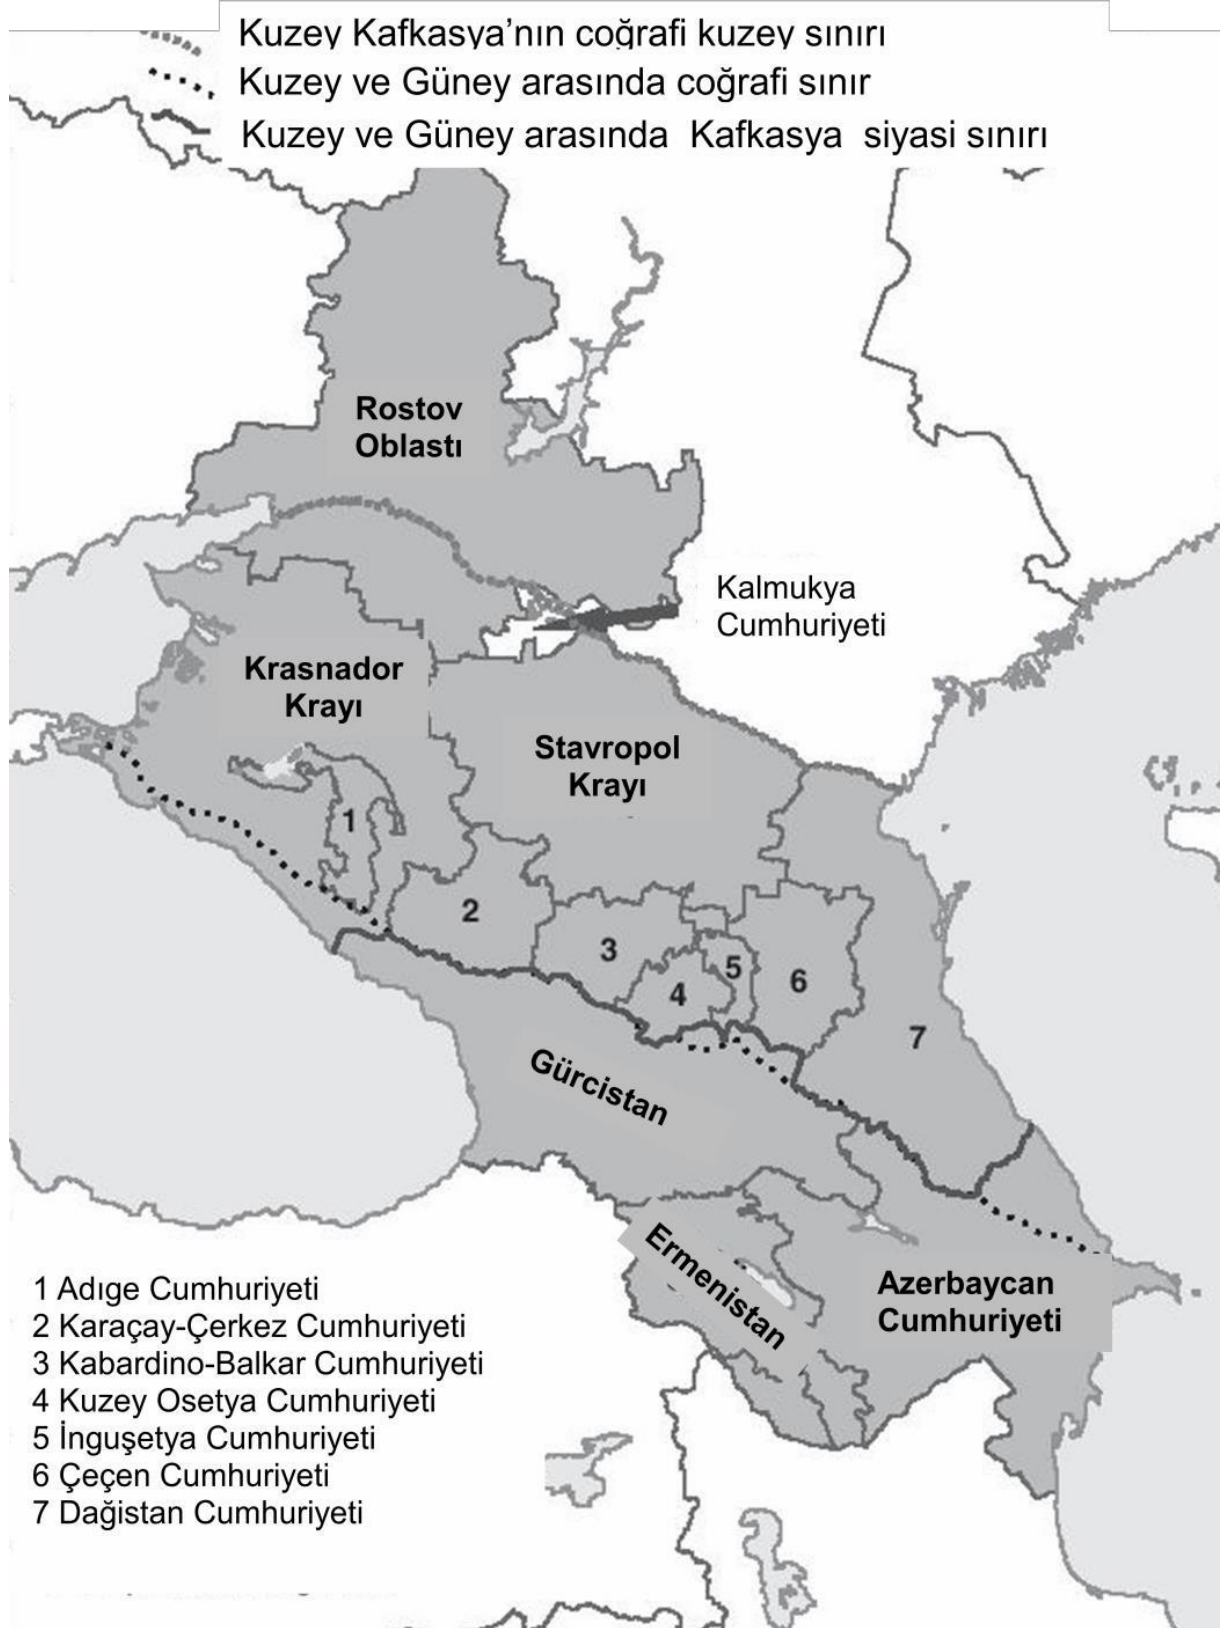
Kuzey Kafkasya'nın coğrafi kuzey sınırı
Kuzey ve Güney arasında coğrafi sınır
Kuzey ve Güney arasında Kafkasya siyasi sınırı

Rostov Oblastı

Kalmukya Cumhuriyeti

Krasnador Krayı

Stavropol Krayı

1

2

3

4

5

6

7

Gürcistan

Ermenistan

Azerbaycan Cumhuriyeti

1 Adıge Cumhuriyeti
2 Karaçay-Çerkez Cumhuriyeti
3 Kabardino-Balkar Cumhuriyeti
4 Kuzey Osetya Cumhuriyeti
5 İnguşetya Cumhuriyeti
6 Çeçen Cumhuriyeti
7 Dağistan Cumhuriyeti